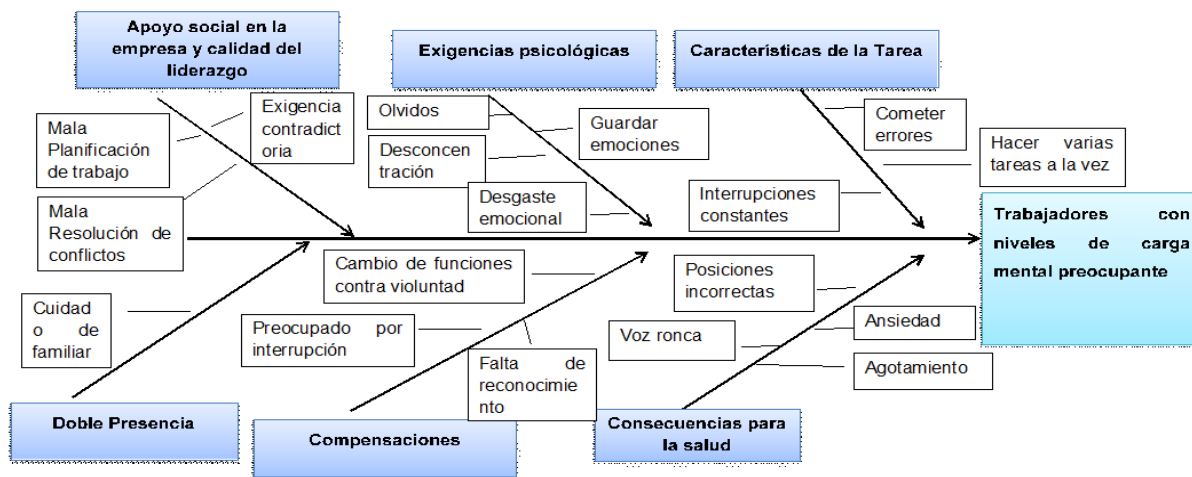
Apoyo social en la empresa y calidad del liderazgo

Exigencias psicológicas

Características de la Tarea

Mala Planificación de trabajo

Exigencia contradictoria

Mala Resolución de conflictos

Olvidos

Desconcentración

Guardar emociones

Desgaste emocional

Cometer errores

Hacer varias tareas a la vez

Interrupciones constantes

Trabajadores con niveles de carga mental preocupante

Cuidado de familiar

Cambio de funciones contra violuntad

Preocupado por interrupción

Falta de reconocimiento

Posiciones incorrectas

Voz ronca

Ansiedad

Agotamiento

Doble Presencia

Compensaciones

Consecuencias para la salud